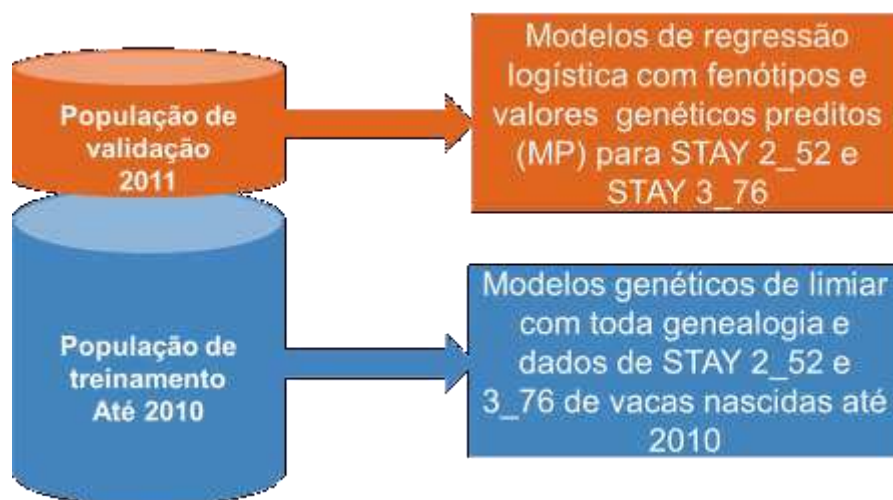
População de validação 2011

Modelos de regressão logística com fenótipos e valores genéticos preditos (MP) para STAY 2_52 e STAY 3_76

População de treinamento Até 2010

Modelos genéticos de limiar com toda genealogia e dados de STAY 2_52 e 3_76 de vacas nascidas até 2010